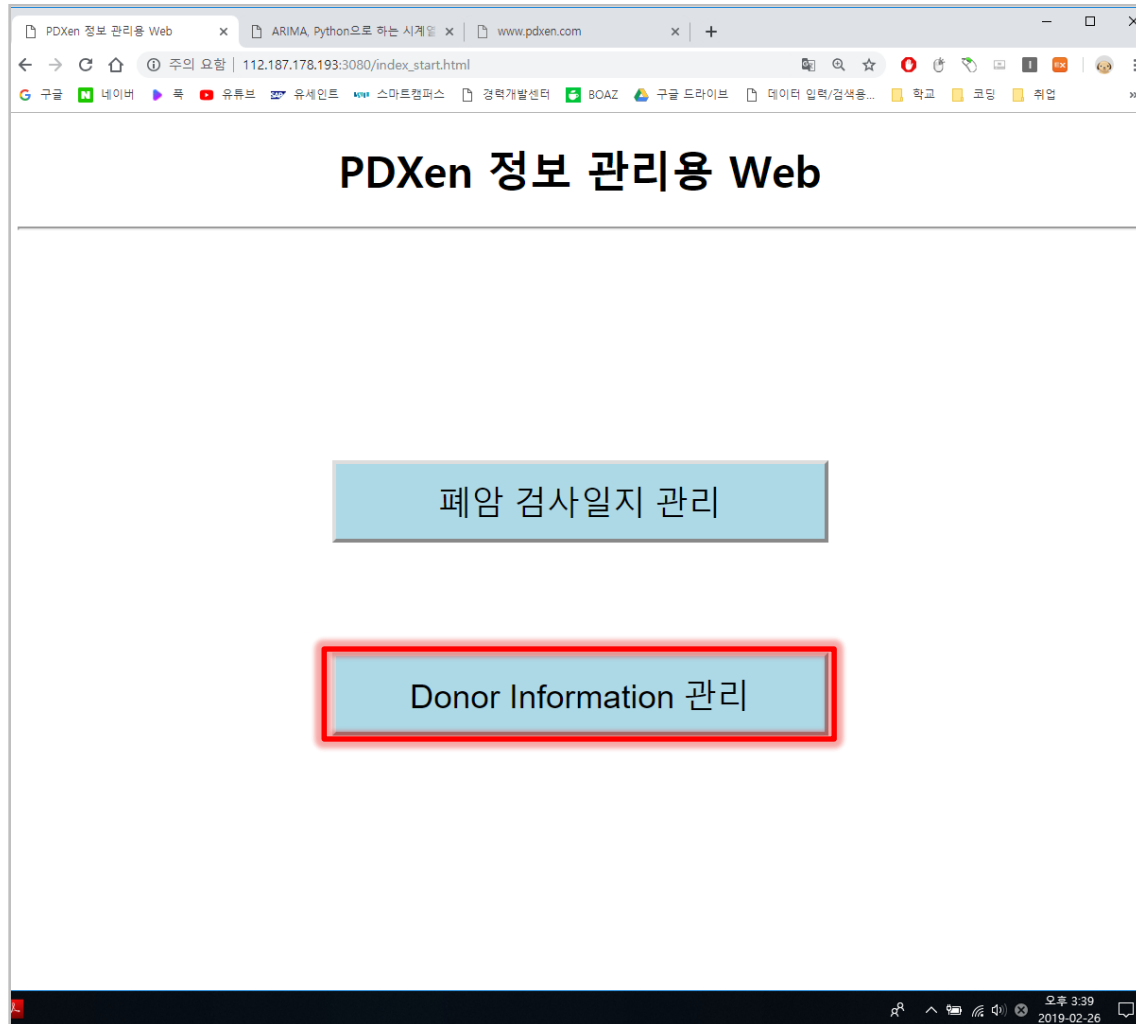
PDXen 정보 관리용 Web
ARIMA, Python으로 하는 시계열
www.pdxen.com
+

주의 요함 | 112.187.178.193:3080/index_start.html

구글 네이버 룩 유튜브 유세인트 스마트캠퍼스 경력개발센터 BOAZ 구글 드라이브 데이터 입력/검색용... 학교 코딩 취업 »

PDXen 정보 관리용 Web

폐암 검사일지 관리

Donor Information 관리

오후 3:39
2019-02-26